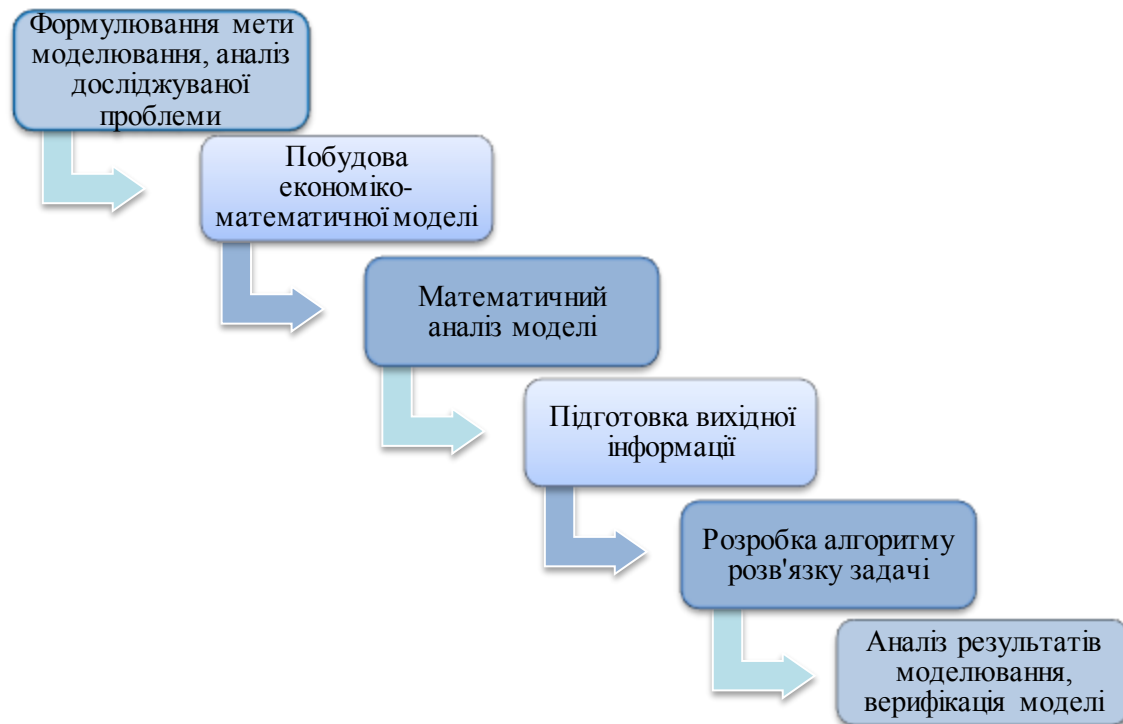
Формулювання мети моделювання, аналіз досліджуваної проблеми

Побудова економіко-математичної моделі

Математичний аналіз моделі

Підготовка вихідної інформації

Розробка алгоритму розв'язку задачі

Аналіз результатів моделювання, верифікація моделі